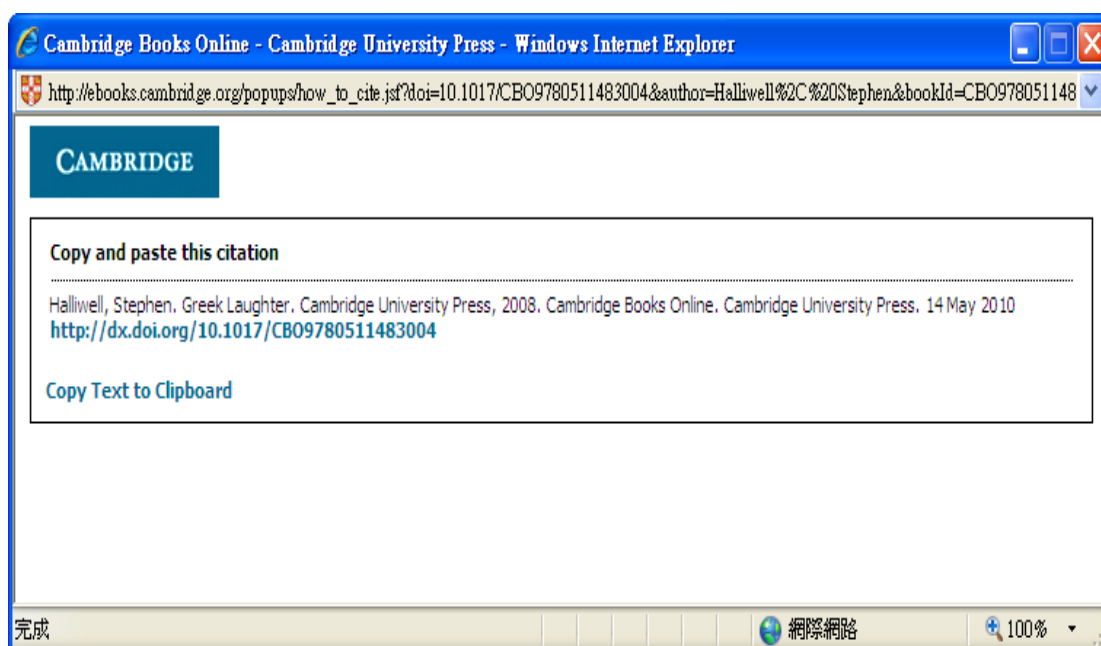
Cambridge Books Online - Cambridge University Press - Windows Internet Explorer

http://ebooks.cambridge.org/popups/how_to_cite.jsf?doi=10.1017/CBO9780511483004&author=Halliwell%2C%20Stephen&bookId=CBO978051148

CAMBRIDGE

Copy and paste this citation

Halliwell, Stephen. Greek Laughter. Cambridge University Press, 2008. Cambridge Books Online. Cambridge University Press. 14 May 2010 http://dx.doi.org/10.1017/CBO9780511483004

Copy Text to Clipboard

完成

網際網路

100%